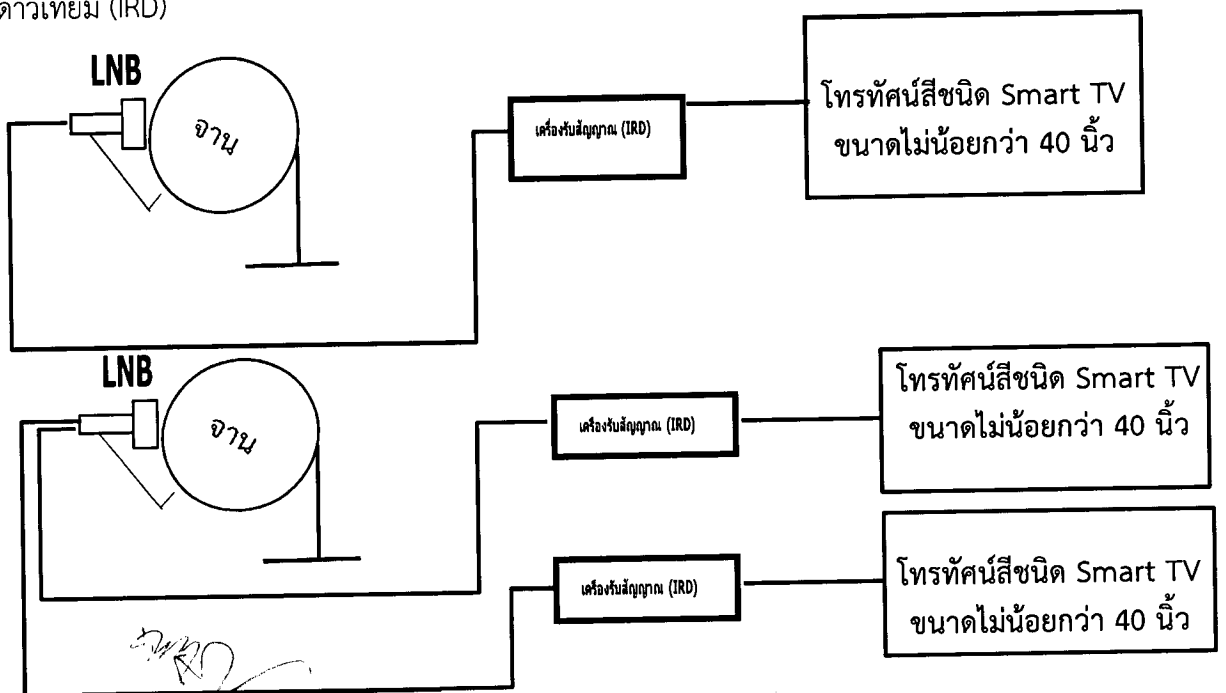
ดาวเทียม (IRD)

LNB

จาน

เครื่องรับสัญญาณ (IRD)

โทรทัศน์สีชนิด Smart TV ขนาดไม่น้อยกว่า 40 นิ้ว

LNB

จาน

เครื่องรับสัญญาณ (IRD)

โทรทัศน์สีชนิด Smart TV ขนาดไม่น้อยกว่า 40 นิ้ว

เครื่องรับสัญญาณ (IRD)

โทรทัศน์สีชนิด Smart TV ขนาดไม่น้อยกว่า 40 นิ้ว

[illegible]